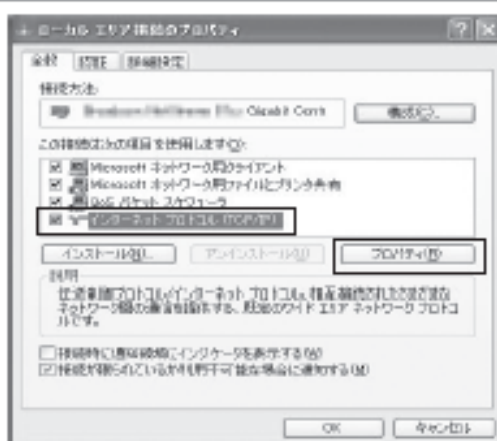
ローカル エリア接続のプロパティ

全般 認証 詳細設定

接続方法:

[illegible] Gigabit Conn

構成(C)...

この接続は次の項目を使用します(O):

Microsoft ネットワーク用クライアント
Microsoft ネットワーク用ファイルとプリンタ共有
QoS パケット スケジューラ
インターネット プロトコル (TCP/IP)

インストール(N)...
アンインストール(U)
プロパティ(R)

説明

伝送制御プロトコル/インターネット プロトコル。相互接続されたさまざまなネットワーク間の通信を提供する、既定のワイド エリア ネットワーク プロトコルです。

接続時に通知領域にインジケータを表示する(W)
接続が制限されているか利用不可能な場合に通知する(M)

OK
キャンセル